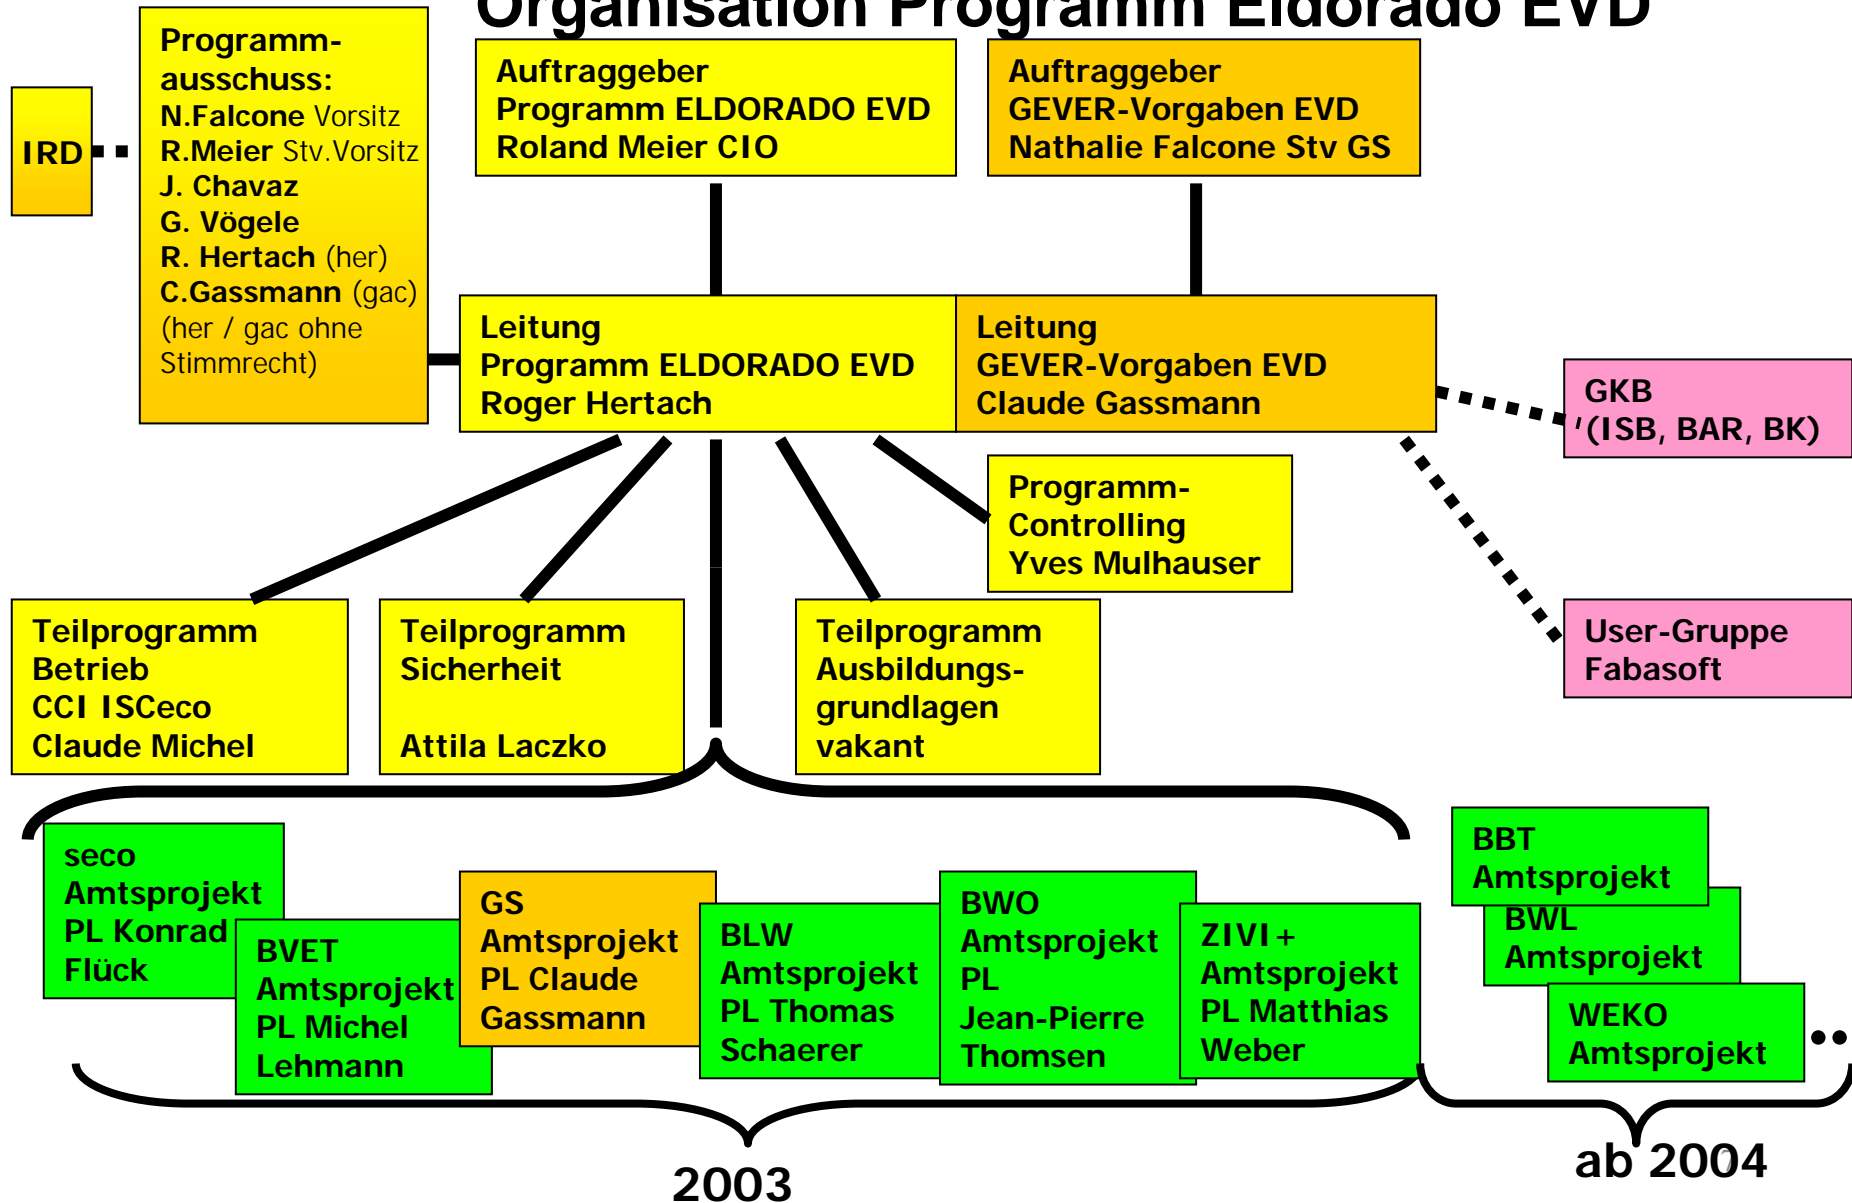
Organisation Programm Eldorado EVD

IRD

Programm-ausschuss:
N.Falcone Vorsitz
R.Meier Stv.Vorsitz
J. Chavaz
G. Vögele
R. Hertach (her)
C.Gassmann (gac)
(her / gac ohne Stimmrecht)

Auftraggeber
Programm ELDORADO EVD
Roland Meier CIO

Auftraggeber
GEVER-Vorgaben EVD
Nathalie Falcone Stv GS

Leitung
Programm ELDORADO EVD
Roger Hertach

Leitung
GEVER-Vorgaben EVD
Claude Gassmann

GKB
'(ISB, BAR, BK)

Programm-Controlling
Yves Mulhauser

User-Gruppe
Fabasoft

Teilprogramm
Betrieb
CCI ISCeco
Claude Michel

Teilprogramm
Sicherheit

Attila Laczko

Teilprogramm
Ausbildungs-grundlagen
vakant

seco
Amtsprojekt
PL Konrad
Flück

BVET
Amtsprojekt
PL Michel
Lehmann

GS
Amtsprojekt
PL Claude
Gassmann

BLW
Amtsprojekt
PL Thomas
Schaerer

BWO
Amtsprojekt
PL
Jean-Pierre
Thomsen

ZIVI+
Amtsprojekt
PL Matthias
Weber

BBT
Amtsprojekt

BWL
Amtsprojekt

WEKO
Amtsprojekt

..

2003

ab 2004